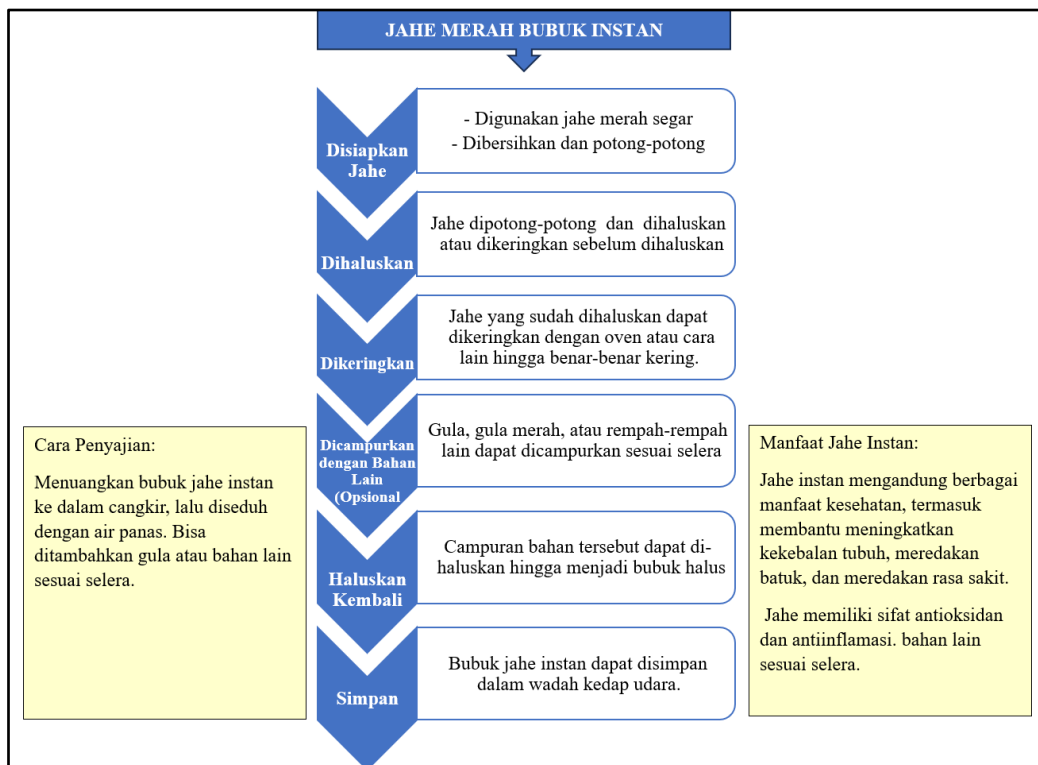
JAHE MERAH BUBUK INSTAN

Disiapkan Jahe

- Digunakan jahe merah segar
- Dibersihkan dan potong-potong

Dihaluskan

Jahe dipotong-potong dan dihaluskan atau dikeringkan sebelum dihaluskan

Dikeringkan

Jahe yang sudah dihaluskan dapat dikeringkan dengan oven atau cara lain hingga benar-benar kering.

Dicampurkan dengan Bahan Lain (Opsional

Gula, gula merah, atau rempah-rempah lain dapat dicampurkan sesuai selera

Haluskan Kembali

Campuran bahan tersebut dapat dihaluskan hingga menjadi bubuk halus

Simpan

Bubuk jahe instan dapat disimpan dalam wadah kedap udara.

Cara Penyajian:

Menuangkan bubuk jahe instan ke dalam cangkir, lalu diseduh dengan air panas. Bisa ditambahkan gula atau bahan lain sesuai selera.

Manfaat Jahe Instan:

Jahe instan mengandung berbagai manfaat kesehatan, termasuk membantu meningkatkan kekebalan tubuh, meredakan batuk, dan meredakan rasa sakit.

Jahe memiliki sifat antioksidan dan antiinflamasi. bahan lain sesuai selera.